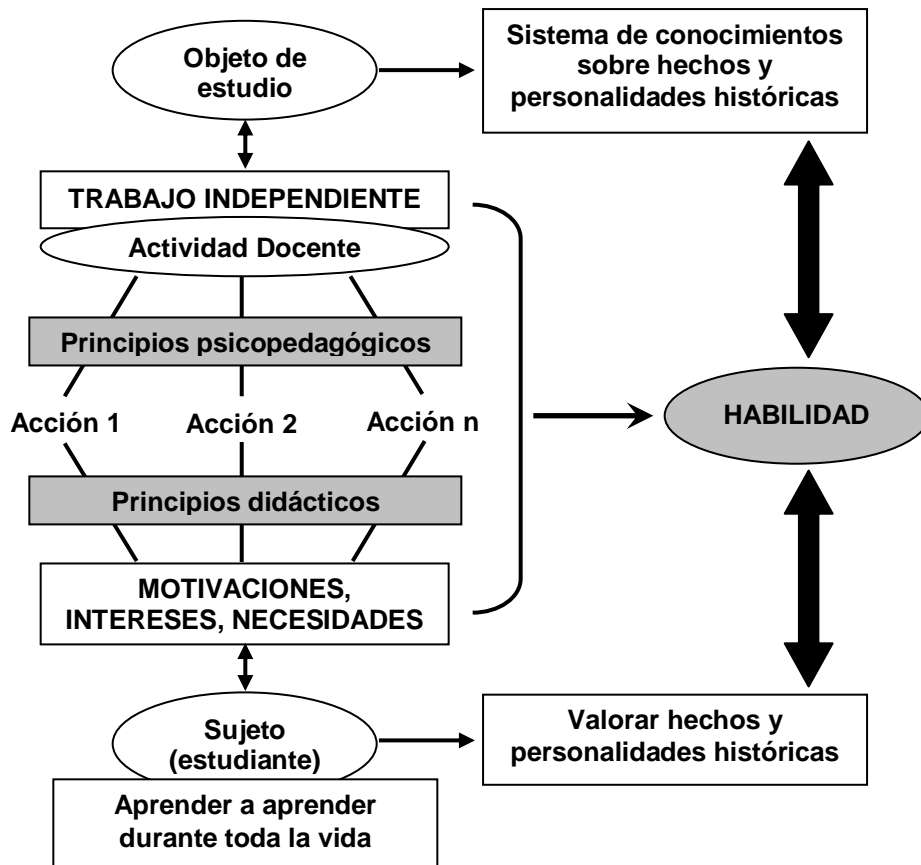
Objeto de estudio

Sistema de conocimientos sobre hechos y personalidades históricas

TRABAJO INDEPENDIENTE

Actividad Docente

Principios psicopedagógicos

Acción 1

Acción 2

Acción n

HABILIDAD

Principios didácticos

MOTIVACIONES, INTERESES, NECESIDADES

Sujeto (estudiante)

Valorar hechos y personalidades históricas

Aprender a aprender durante toda la vida